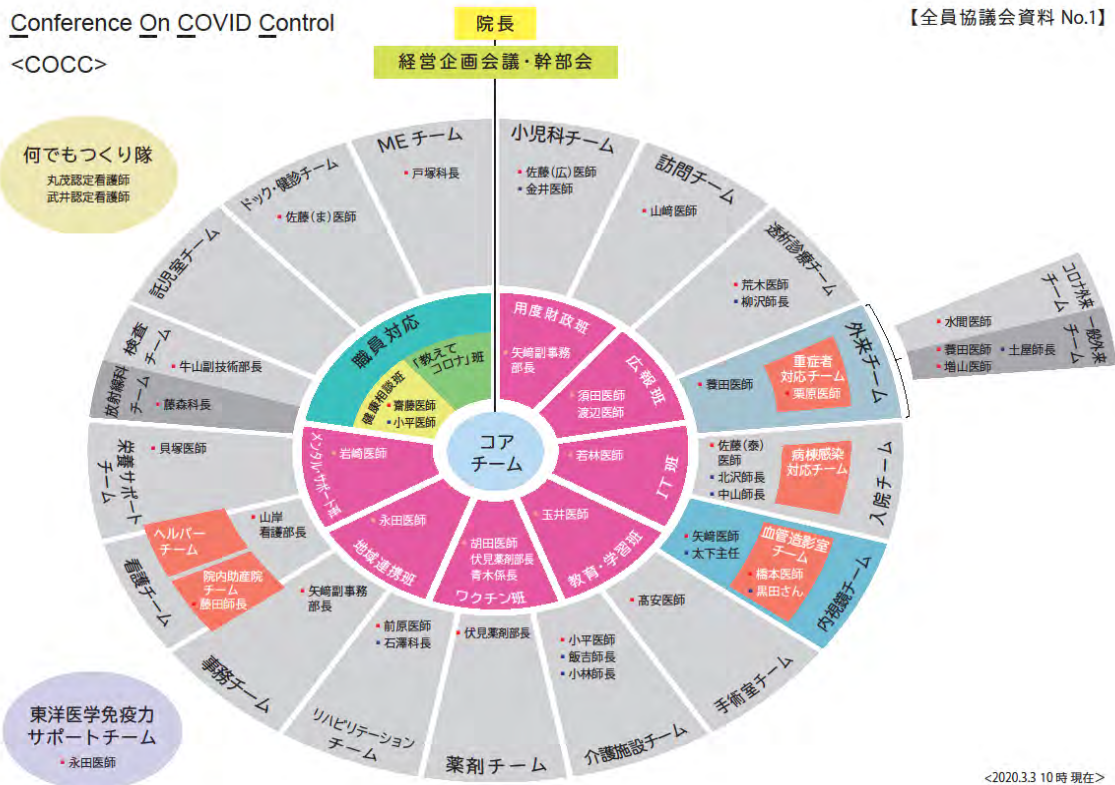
Conference On COVID Control
<COCC>

院長
経営企画会議・幹部会

【全員協議会資料 No.1】

何でもつくり隊
丸茂認定看護師
武井認定看護師

MEチーム
戸塚科長

小児科チーム
佐藤(広)医師
金井医師

訪問チーム
山崎医師

透析診療チーム
荒木医師
柳沢師長

コロナ外来チーム
水間医師

一般外来チーム
善田医師
増山医師
土屋師長

外来チーム
善田医師

重症者対応チーム
栗原医師

ドック・健診チーム
佐藤(ま)医師

託児室チーム

検査チーム
牛山副技師部長

放射線科チーム
藤森科長

栄養サポートチーム
貝塚医師

看護チーム
山岸看護部長

ヘルパーチーム

院内助産院チーム
藤田師長

事務チーム
矢崎副事務部長

リハビリテーションチーム
前原医師
石澤科長

薬剤チーム
伏見薬剤部長

介護施設チーム
小平医師
飯吉師長
小林師長

手術室チーム
高安医師

内視鏡チーム
矢崎医師
太下主任

血管造影室チーム
橋本医師
黒田さん

入院チーム
佐藤(泰)医師
北沢師長
中山師長

病棟感染対応チーム

職員対応

健康相談班
齋藤医師
小平医師

「教えてコロナ」班

用度財政班
矢崎副事務部長

広報班
須田医師
渡辺医師

IT班
若林医師

教育・学習班
玉井医師

ワクチン班
胡田医師
伏見薬剤部長
青木係長

地域連携班
永田医師

メンタルサポート班
岩崎医師

コアチーム

東洋医学免疫力サポートチーム
永田医師

<2020.3.3 10時 現在>